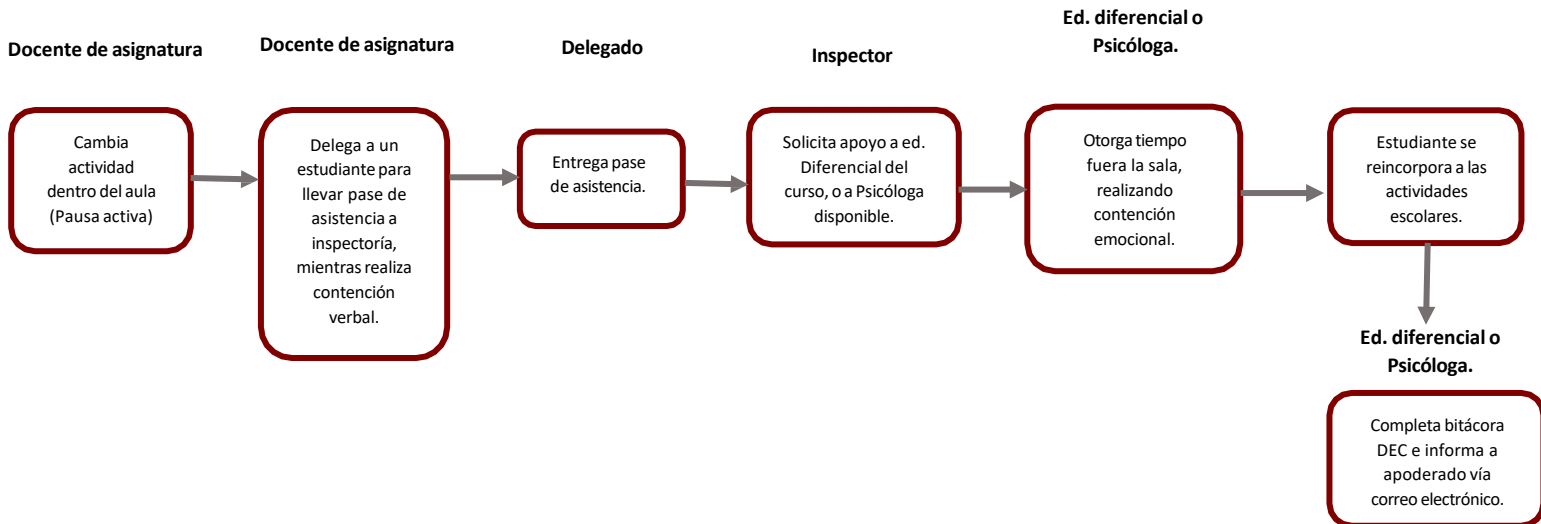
**Docente de asignatura**

Cambia actividad dentro del aula (Pausa activa)

**Docente de asignatura**

Delega a un estudiante para llevar pase de asistencia a inspectoría, mientras realiza contención verbal.

**Delegado**

Entrega pase de asistencia.

**Inspector**

Solicita apoyo a ed. Diferencial del curso, o a Psicóloga disponible.

**Ed. diferencial o Psicóloga.**

Otorga tiempo fuera la sala, realizando contención emocional.

Estudiante se reincorpora a las actividades escolares.

**Ed. diferencial o Psicóloga.**

Completa bitácora DEC e informa a apoderado vía correo electrónico.